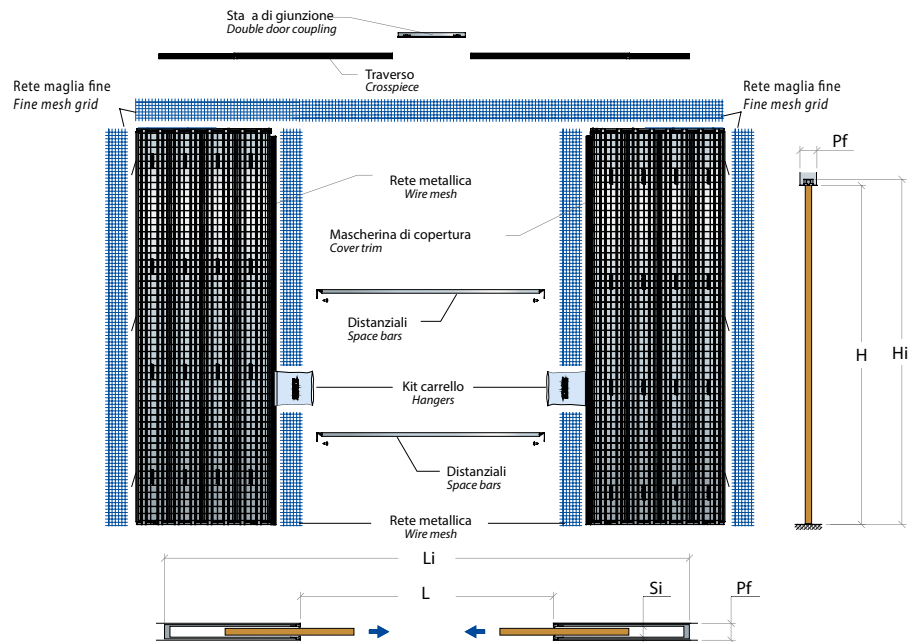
Sta a di giunzione
Double door coupling

Traverso
Crosspiece

Rete maglia fine
Fine mesh grid

Rete maglia fine
Fine mesh grid

Pf

Rete metallica
Wire mesh

Mascherina di copertura
Cover trim

Distanziali
Space bars

H

Hi

Kit carrello
Hangers

Distanziali
Space bars

Rete metallica
Wire mesh

Li

L

Si

Pf